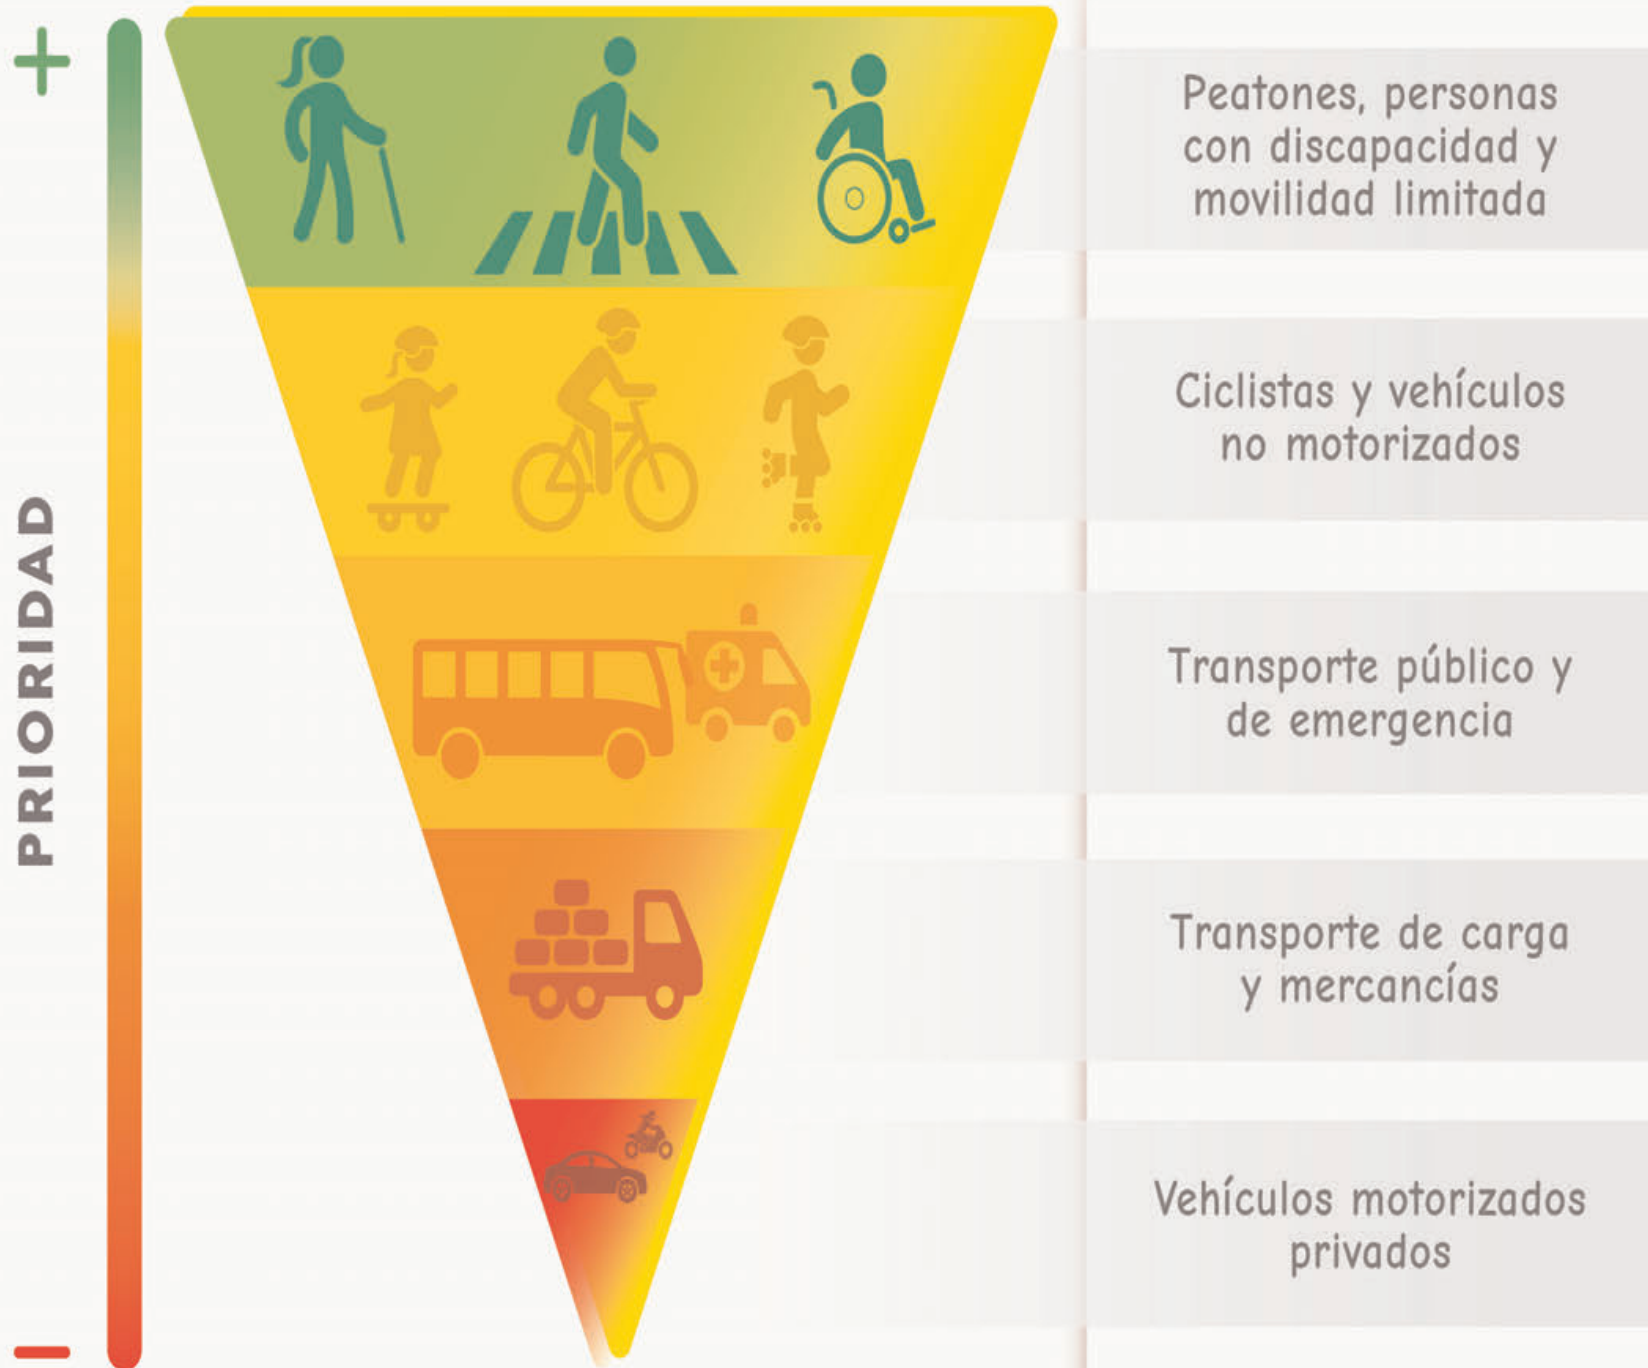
+

PRIORIDAD

−

Peatones, personas con discapacidad y movilidad limitada

Ciclistas y vehículos no motorizados

Transporte público y de emergencia

Transporte de carga y mercancías

Vehículos motorizados privados